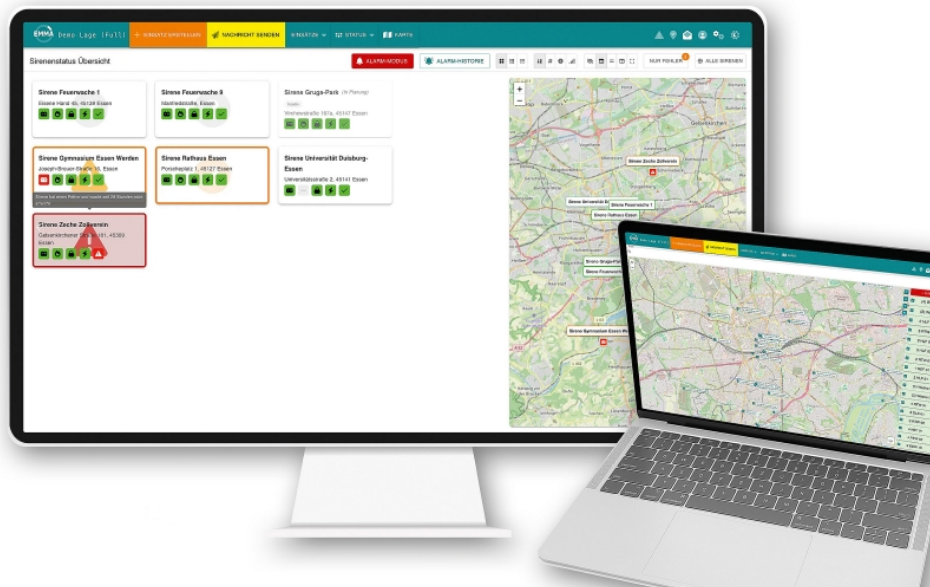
EMMA Demo Lage (Full)
EINSATZ ERSTELLEN
NACHRICHT SENDEN
EINSÄTZE
STATUS
KARTE

Sirenenstatus Übersicht
ALARM-MODUS
ALARM-HISTORIE
NUR FEHLER
ALLE SIRENEN

Sirene Feuerwache I
Essener Hand 40, 45128 Essen

Sirene Feuerwache II
Nachtedstraße, Essen

Sirene Gruga-Park (In Planung)
Wiehenstraße 167a, 45147 Essen

Sirene Gymnasium Essen Werden
Joseph-Breuer-Straße 10, Essen
Sirene hat einen Fehler und wurde seit 24 Stunden nicht geprüft

Sirene Rathaus Essen
Porscheplatz 1, 45127 Essen

Sirene Universität Duisburg-Essen
Universitätsstraße 2, 45141 Essen

Sirene Zeche Zollverein
Gelsenkirchener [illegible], 45309 Essen

Sirene Zeche Zollverein
Sirene Universität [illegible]
Sirene Feuerwache 1
Sirene Rathaus Essen
Sirene Gruga-Park
Sirene Feuerwache
Sirene Gymnasium Essen Werden
Gelsenkirchen